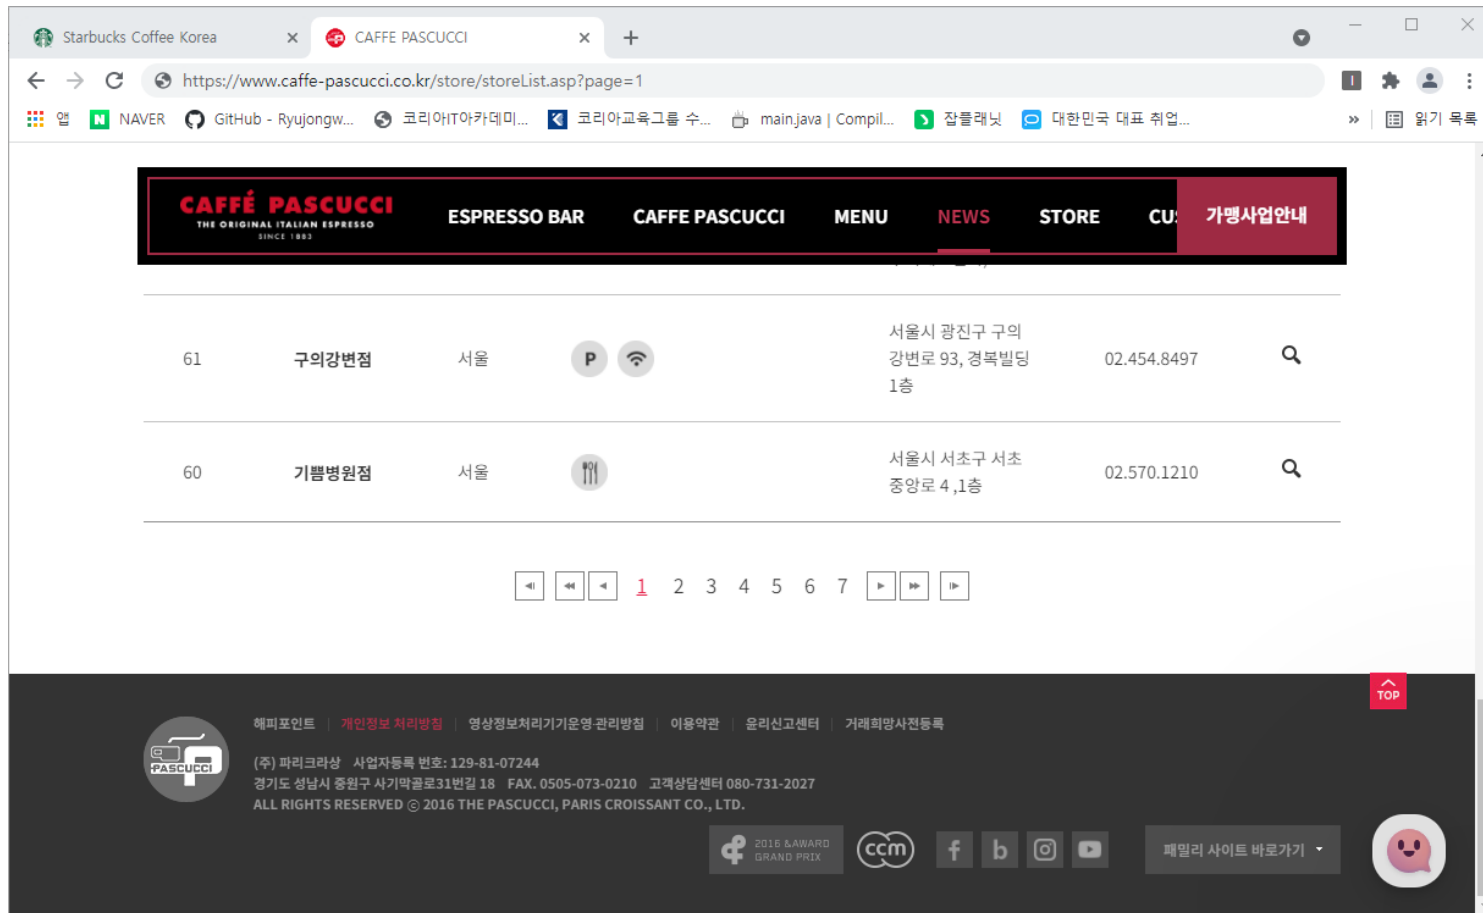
Starbucks Coffee Korea ×
CAFFE PASCUCCI ×
+

https://www.caffe-pascucci.co.kr/store/storeList.asp?page=1

앱 NAVER GitHub - Ryujongw... 코리아IT아카데미... 코리아교육그룹 수... main.java | Compil... 잡플래닛 대한민국 대표 취업... » 읽기 목록

CAFFÉ PASCUCCI
THE ORIGINAL ITALIAN ESPRESSO
SINCE 1883

ESPRESSO BAR CAFFE PASCUCCI MENU NEWS STORE CU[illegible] 가맹사업안내

| 61 | 구의강변점 | 서울 | P | 서울시 광진구 구의강변로 93, 경복빌딩 1층 | 02.454.8497 |
|---|---|---|---|---|---|
| 60 | 기쁨병원점 | 서울 | | 서울시 서초구 서초중앙로 4 ,1층 | 02.570.1210 |

1 2 3 4 5 6 7

TOP

해피포인트 | 개인정보 처리방침 | 영상정보처리기기운영·관리방침 | 이용약관 | 윤리신고센터 | 거래희망사전등록

PASCUCCI

(주) 파리크라상 사업자등록 번호: 129-81-07244
경기도 성남시 중원구 사기막골로31번길 18 FAX. 0505-073-0210 고객상담센터 080-731-2027
ALL RIGHTS RESERVED © 2016 THE PASCUCCI, PARIS CROISSANT CO., LTD.

2016 &AWARD GRAND PRIX
ccm
패밀리 사이트 바로가기